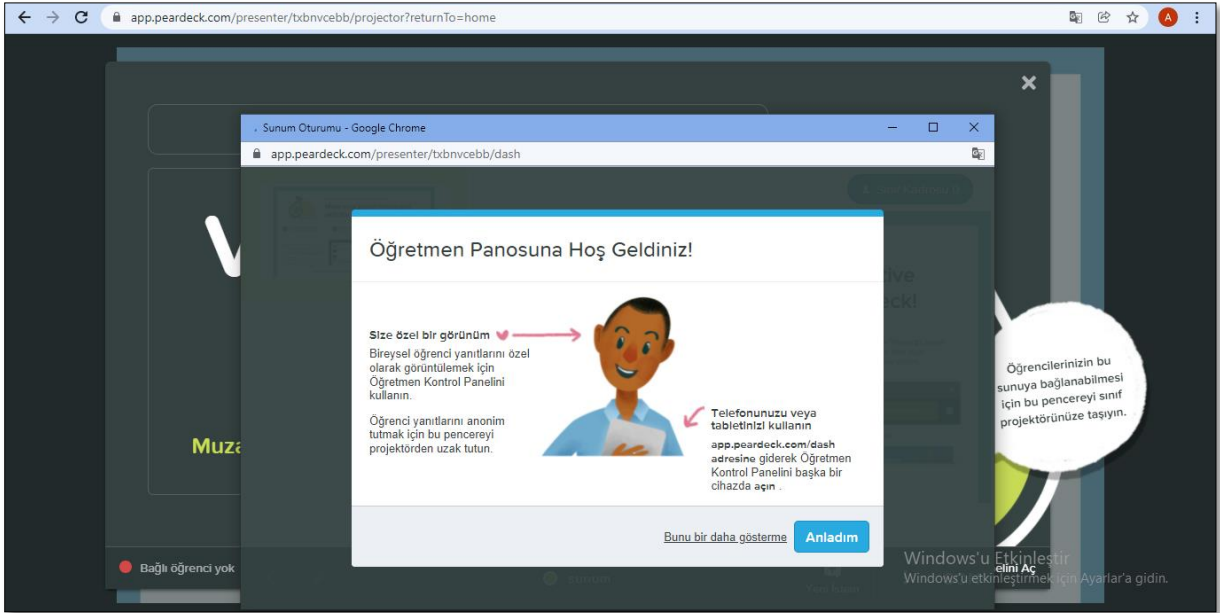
app.peardeck.com/presenter/txbnvcebb/projector?returnTo=home

Sunum Oturumu - Google Chrome

app.peardeck.com/presenter/txbnvcebb/dash

Öğretmen Panosuna Hoş Geldiniz!

Size özel bir görünüm

Bireysel öğrenci yanıtlarını özel olarak görüntülemek için Öğretmen Kontrol Panelini kullanın.

Öğrenci yanıtlarını anonim tutmak için bu pencereyi projektörden uzak tutun.

Telefonunuzu veya tabletinizi kullanın

app.peardeck.com/dash adresine giderek Öğretmen Kontrol Panelini başka bir cihazda açın .

Bunu bir daha gösterme

Anladım

Öğrencilerinizin bu sunuya bağlanabilmesi için bu pencereyi sınıf projektörünüze taşıyın.

Muza

Bağlı öğrenci yok

elini Aç

Windows'u Etkinleştir
Windows'u etkinleştirmek için Ayarlar'a gidin.